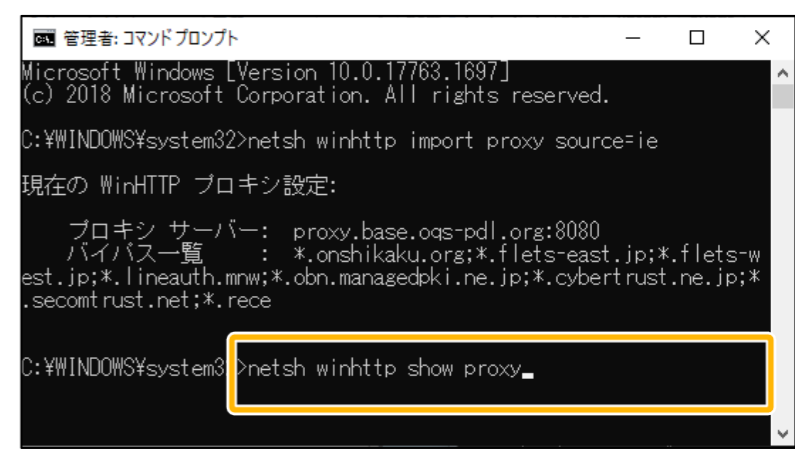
管理者: コマンド プロンプト

Microsoft Windows [Version 10.0.17763.1697]
(c) 2018 Microsoft Corporation. All rights reserved.

C:¥WINDOWS¥system32>netsh winhttp import proxy source=ie

現在の WinHTTP プロキシ設定:

プロキシ サーバー: proxy.base.oqs-pdl.org:8080
バイパス一覧 : *.onshikaku.org;*.flets-east.jp;*.flets-west.jp;*.lineauth.mnw;*.obn.managedpki.ne.jp;*.cybertrust.ne.jp;*.secomtrust.net;*.rece

C:¥WINDOWS¥system32>netsh winhttp show proxy